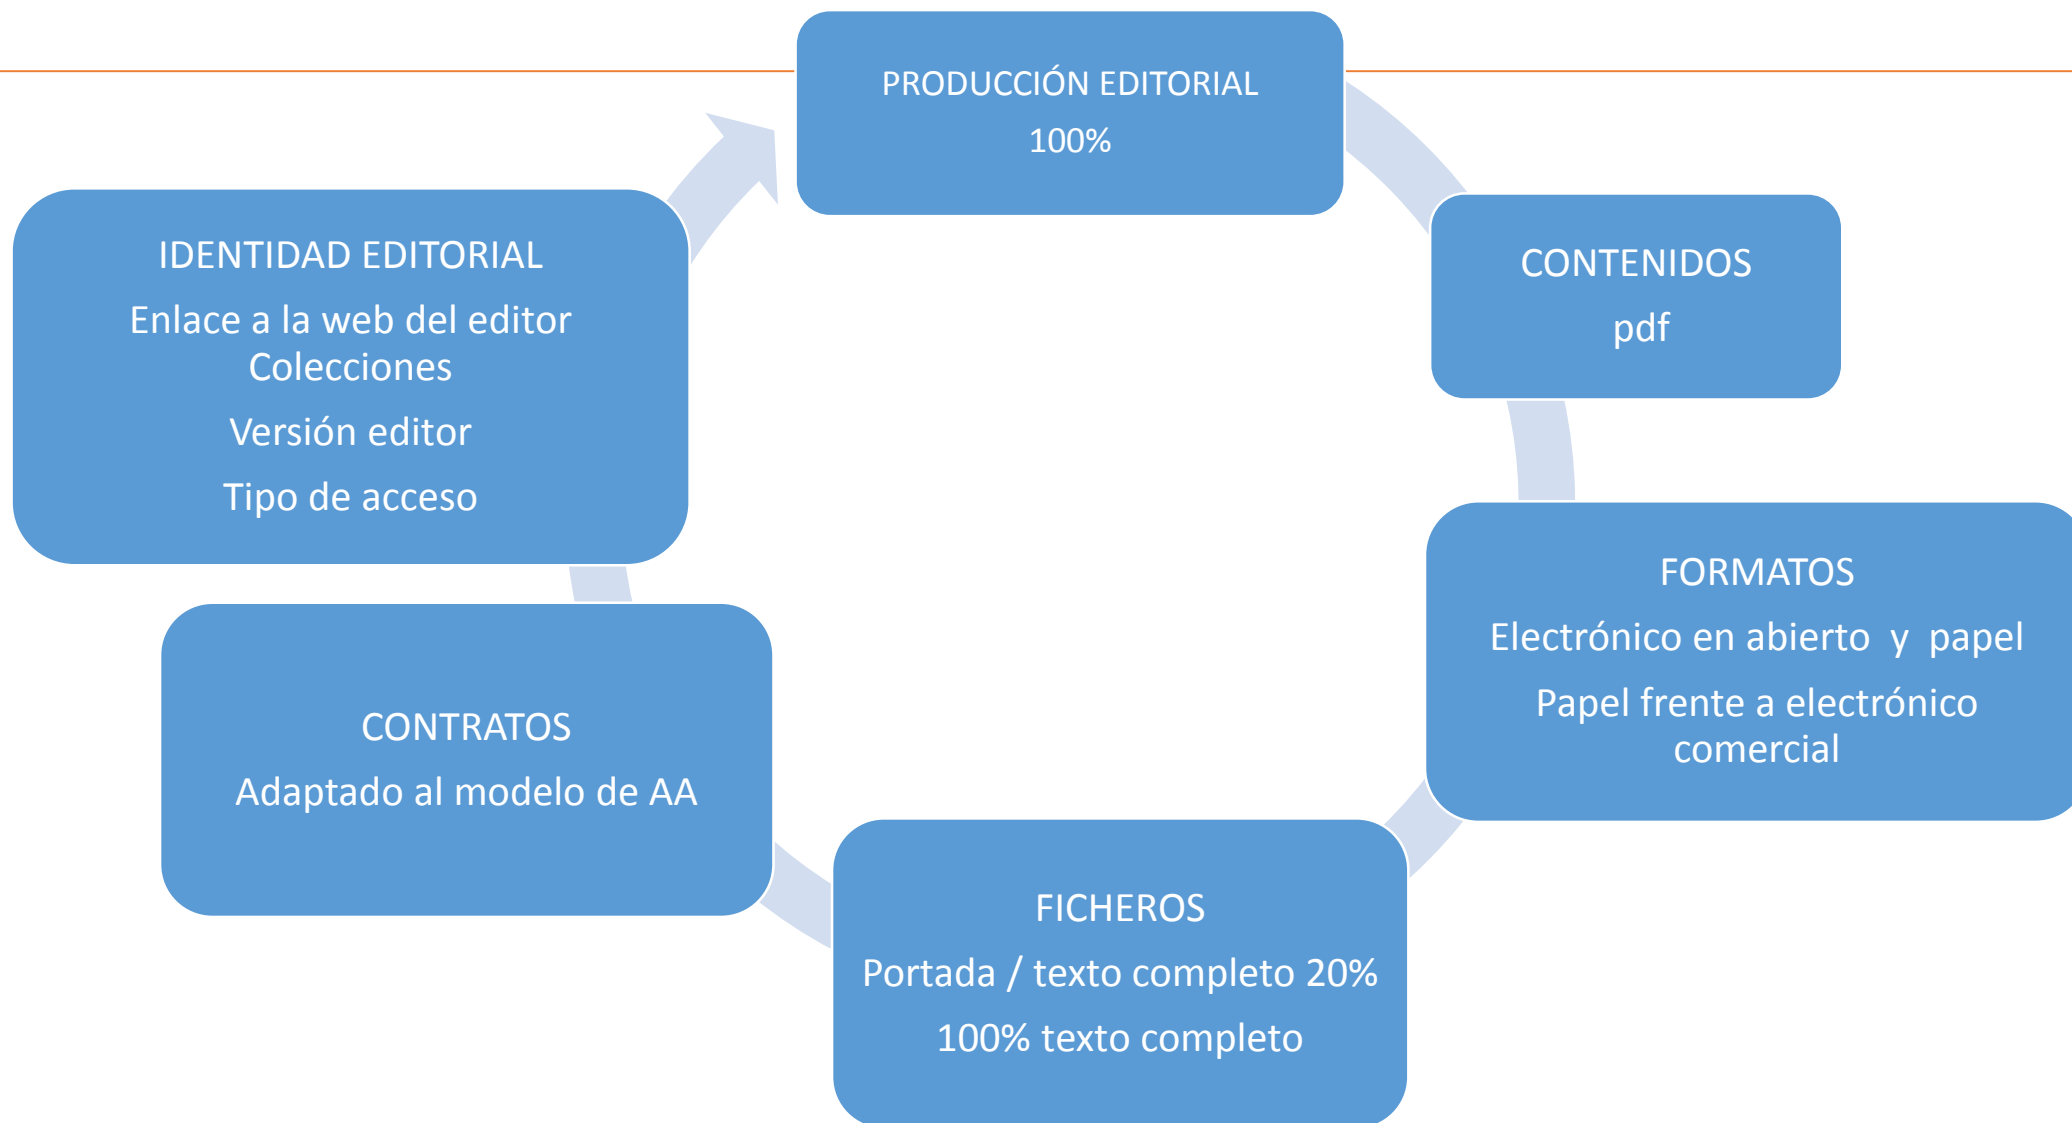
PRODUCCIÓN EDITORIAL
100%

CONTENIDOS
pdf

FORMATOS
Electrónico en abierto y papel
Papel frente a electrónico comercial

FICHEROS
Portada / texto completo 20%
100% texto completo

CONTRATOS
Adaptado al modelo de AA

IDENTIDAD EDITORIAL
Enlace a la web del editor
Colecciones
Versión editor
Tipo de acceso